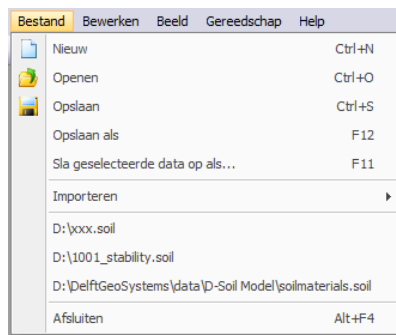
Bestand Bewerken Beeld Gereedschap Help

Nieuw Ctrl+N
Openen Ctrl+O
Opslaan Ctrl+S
Opslaan als F12
Sla geselecteerde data op als... F11
Importeren
D:\xxx.soil
D:\1001_stability.soil
D:\DelftGeoSystems\data\D-Soil Model\soilmaterials.soil
Afsluiten Alt+F4